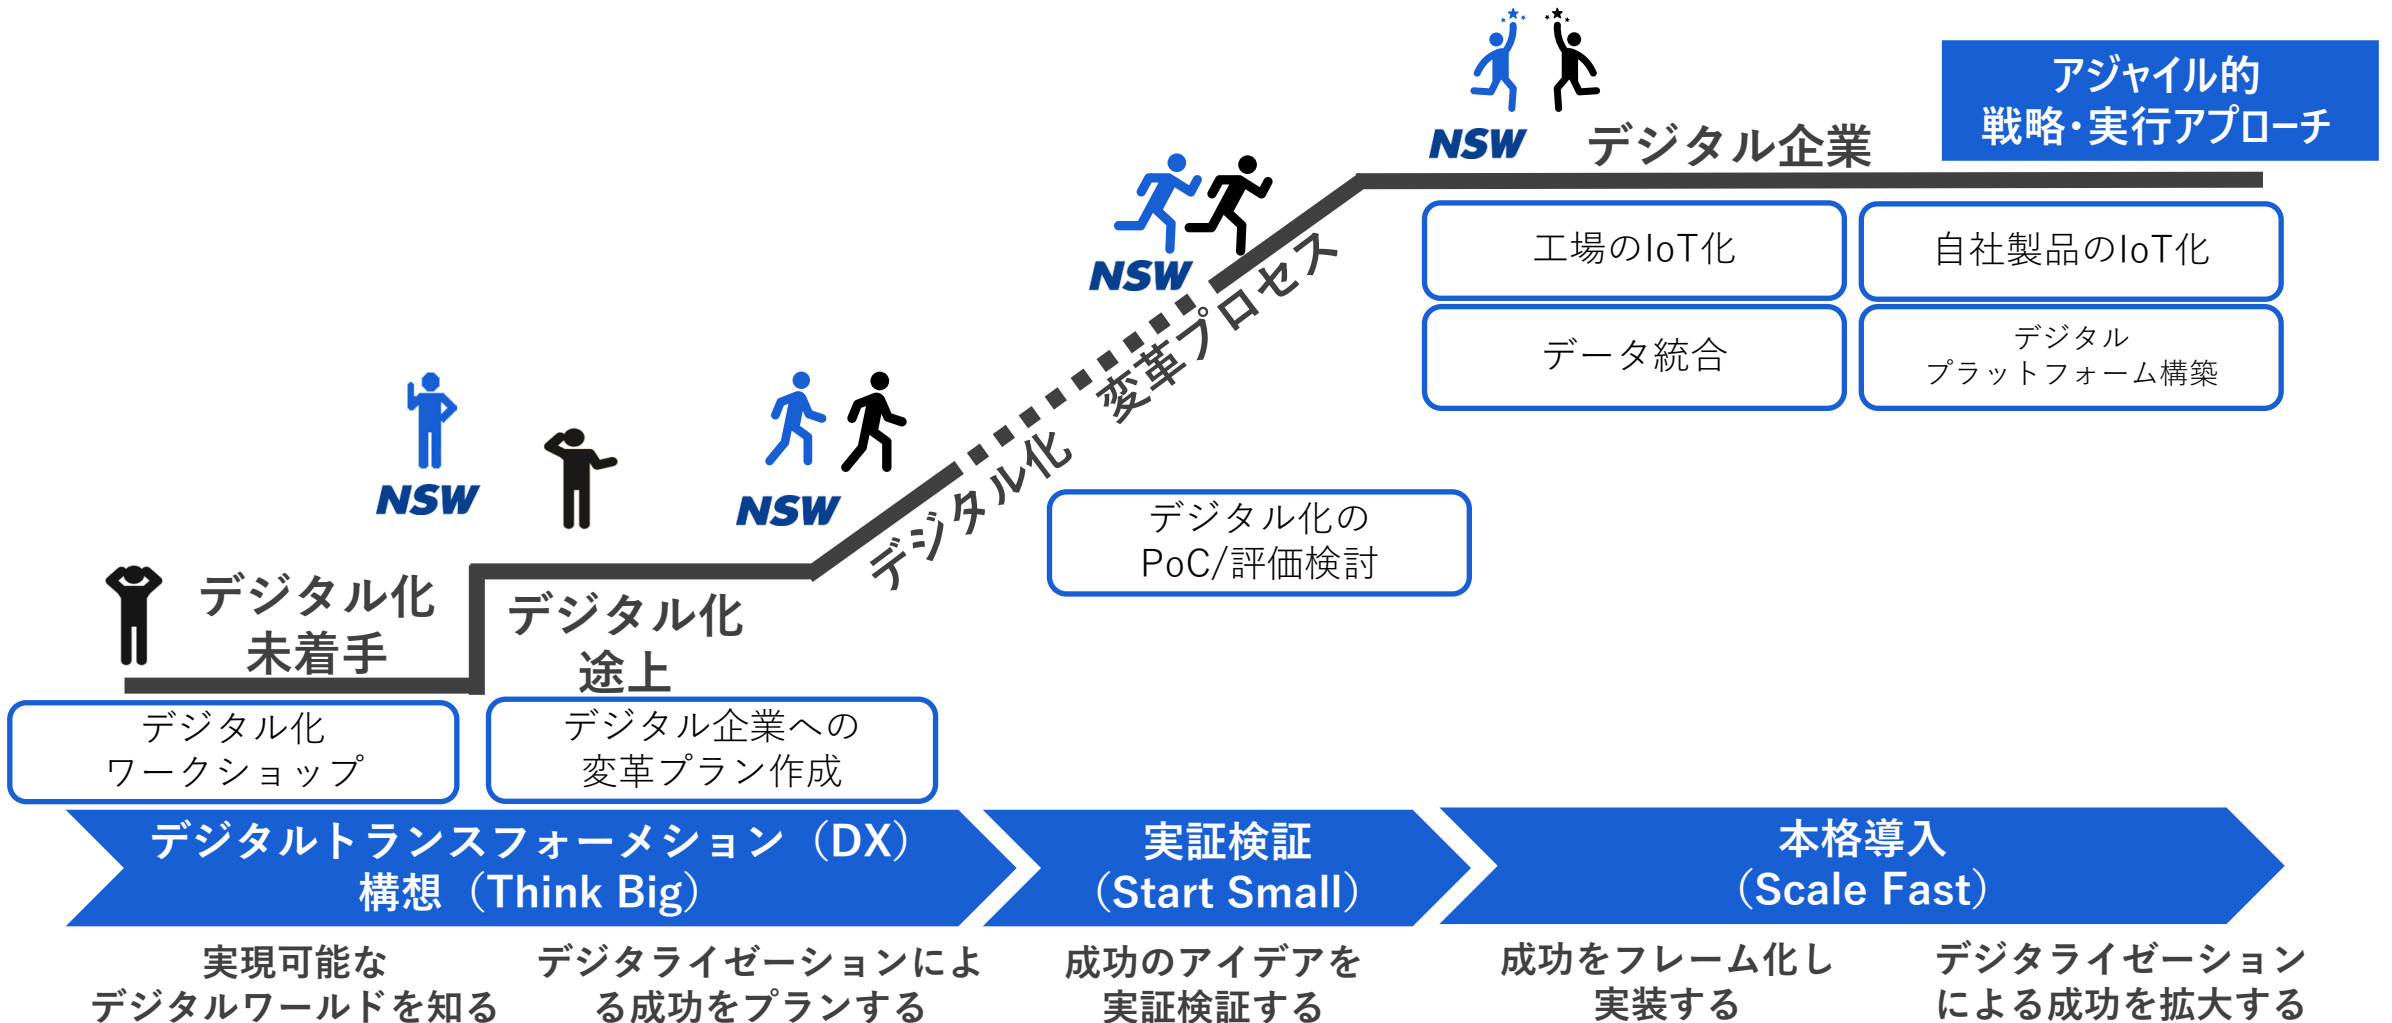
アジャイル的
戦略・実行アプローチ

NSW

デジタル企業

NSW

工場のIoT化

自社製品のIoT化

データ統合

デジタル
プラットフォーム構築

デジタル化 変革プロセス

NSW

NSW

デジタル化の
PoC/評価検討

デジタル化
未着手

デジタル化
途上

デジタル化
ワークショップ

デジタル企業への
変革プラン作成

デジタルトランスフォーメーション（DX）
構想（Think Big）

実証検証
（Start Small）

本格導入
（Scale Fast）

実現可能な
デジタルワールドを知る

デジタライゼーションによる成功をプランする

成功のアイデアを
実証検証する

成功をフレーム化し
実装する

デジタライゼーション
による成功を拡大する